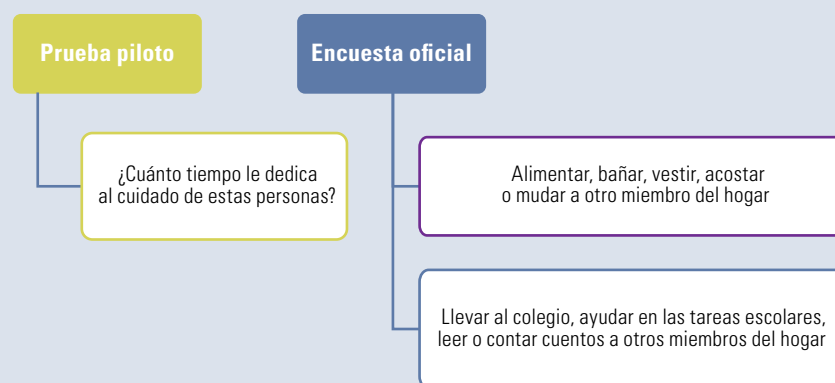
Prueba piloto

¿Cuánto tiempo le dedica al cuidado de estas personas?

Encuesta oficial

Alimentar, bañar, vestir, acostar o mudar a otro miembro del hogar

Llevar al colegio, ayudar en las tareas escolares, leer o contar cuentos a otros miembros del hogar